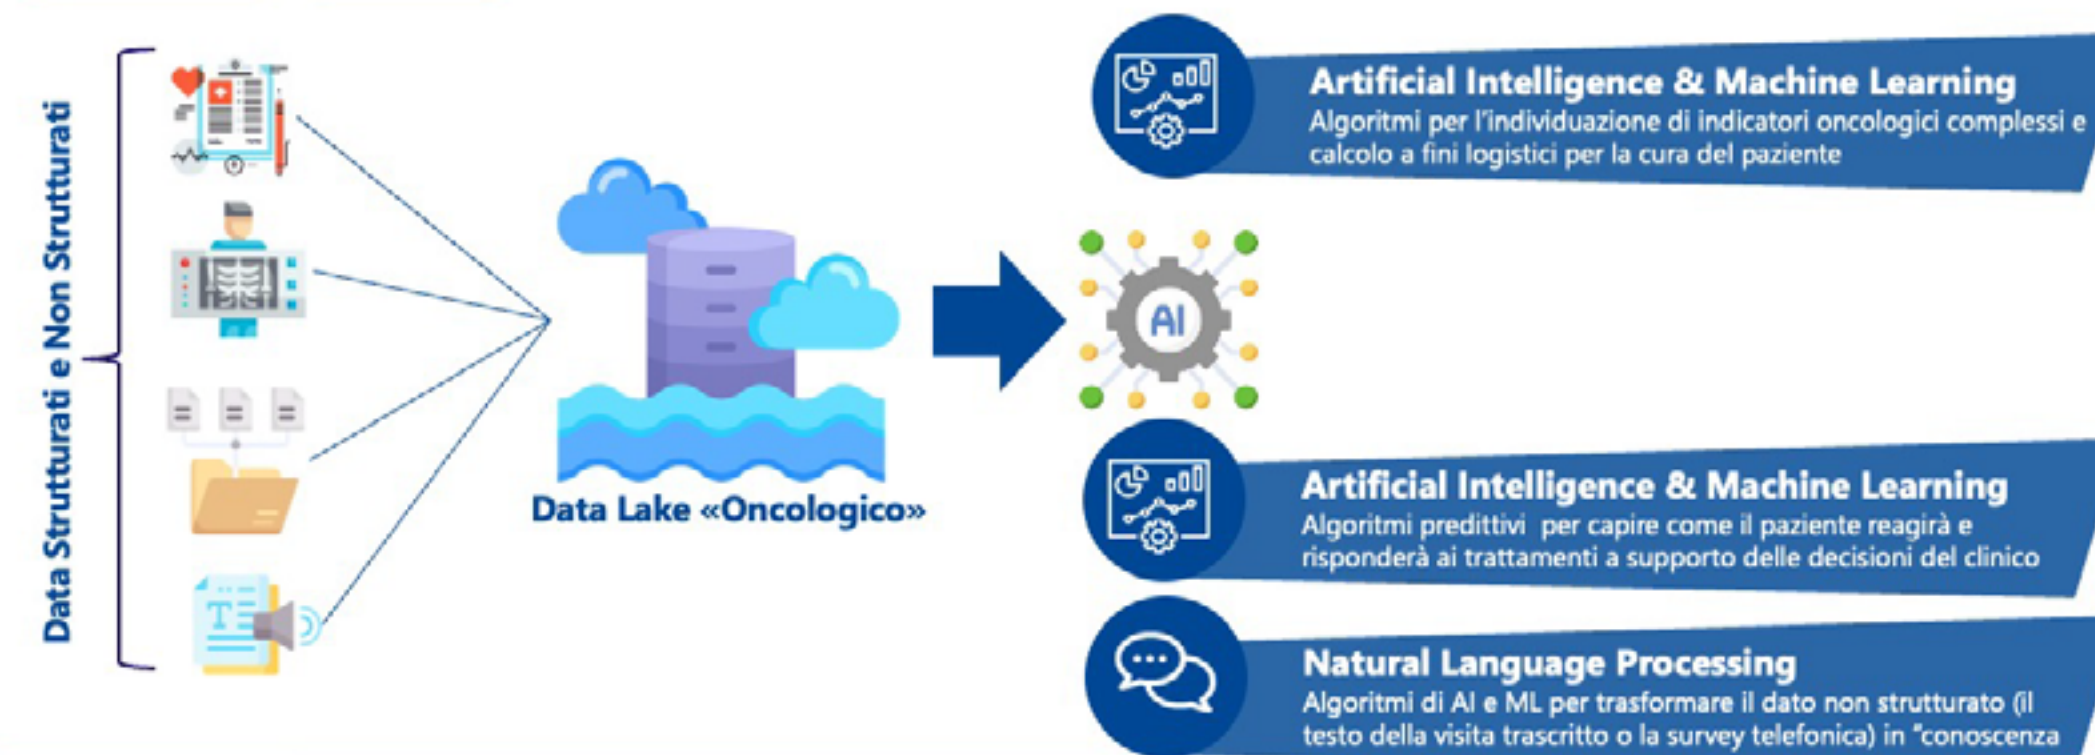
Data Strutturati e Non Strutturati

Data Lake «Oncologico»

AI

Artificial Intelligence & Machine Learning
Algoritmi per l'individuazione di indicatori oncologici complessi e calcolo a fini logistici per la cura del paziente

Artificial Intelligence & Machine Learning
Algoritmi predittivi per capire come il paziente reagirà e risponderà ai trattamenti a supporto delle decisioni del clinico

Natural Language Processing
Algoritmi di AI e ML per trasformare il dato non strutturato (il testo della visita trascritto o la survey telefonica) in "conoscenza